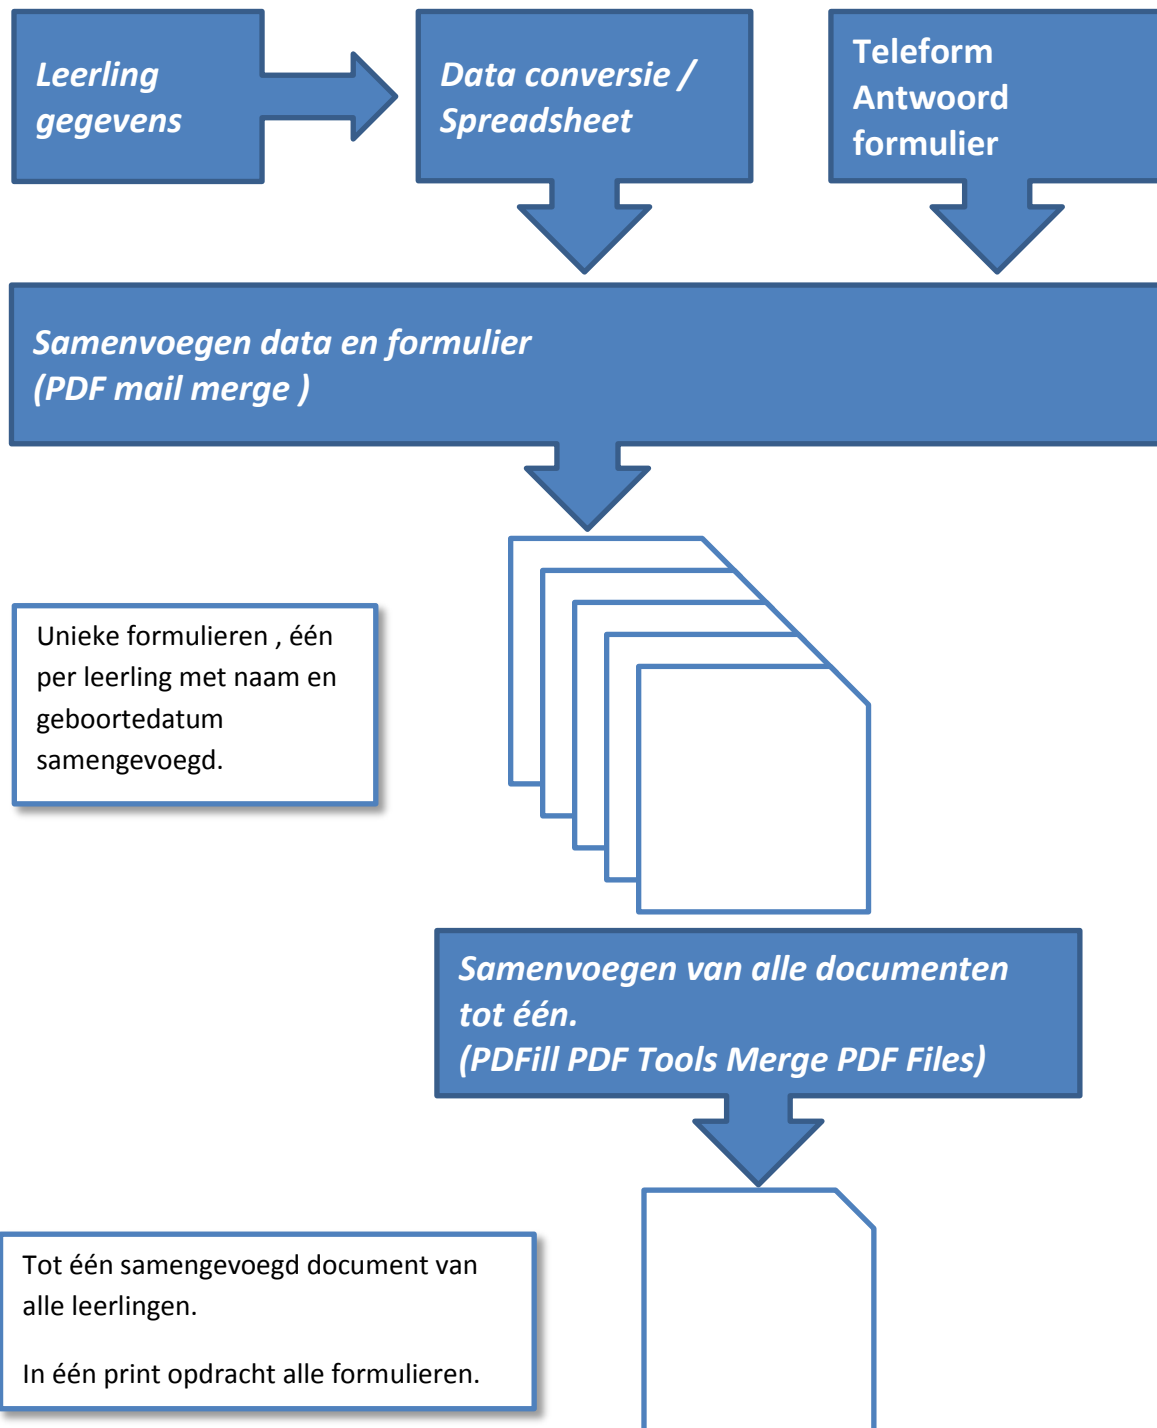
Leerling gegevens

Data conversie / Spreadsheet

Teleform Antwoord formulier

Samenvoegen data en formulier
(PDF mail merge )

Unieke formulieren , één per leerling met naam en geboortedatum samengevoegd.

Samenvoegen van alle documenten tot één.
(PDFill PDF Tools Merge PDF Files)

Tot één samengevoegd document van alle leerlingen.

In één print opdracht alle formulieren.